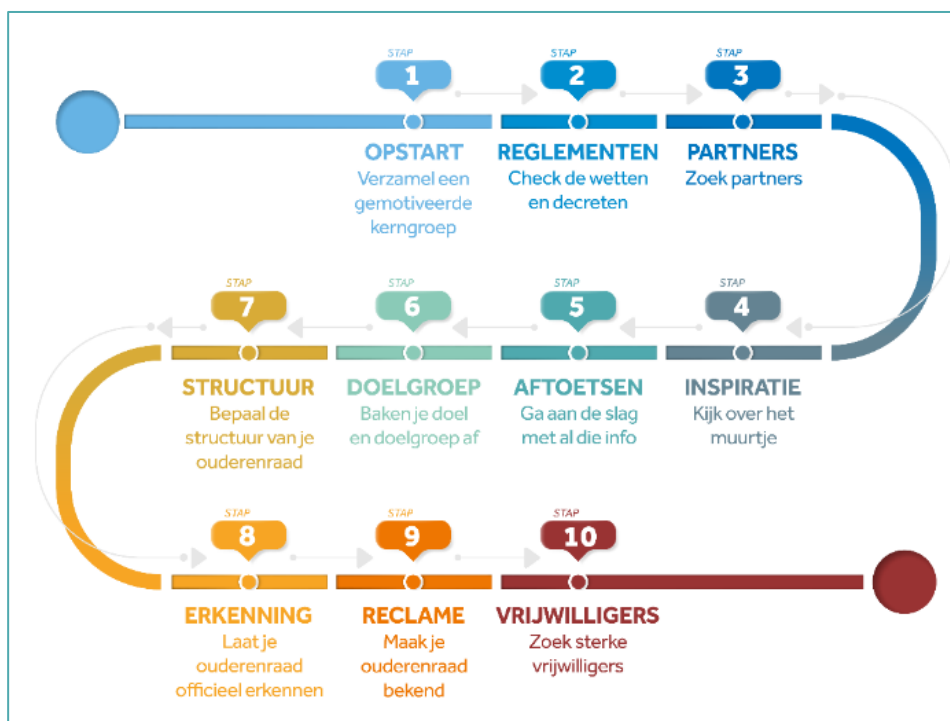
STAP
1
OPSTART
Verzamel een gemotiveerde kerngroep

STAP
2
REGLEMENTEN
Check de wetten en decreten

STAP
3
PARTNERS
Zoek partners

STAP
4
INSPIRATIE
Kijk over het muurtje

STAP
5
AFTOETSEN
Ga aan de slag met al die info

STAP
6
DOELGROEP
Baken je doel en doelgroep af

STAP
7
STRUCTUUR
Bepaal de structuur van je ouderenraad

STAP
8
ERKENNING
Laat je ouderenraad officieel erkennen

STAP
9
RECLAME
Maak je ouderenraad bekend

STAP
10
VRIJWILLIGERS
Zoek sterke vrijwilligers